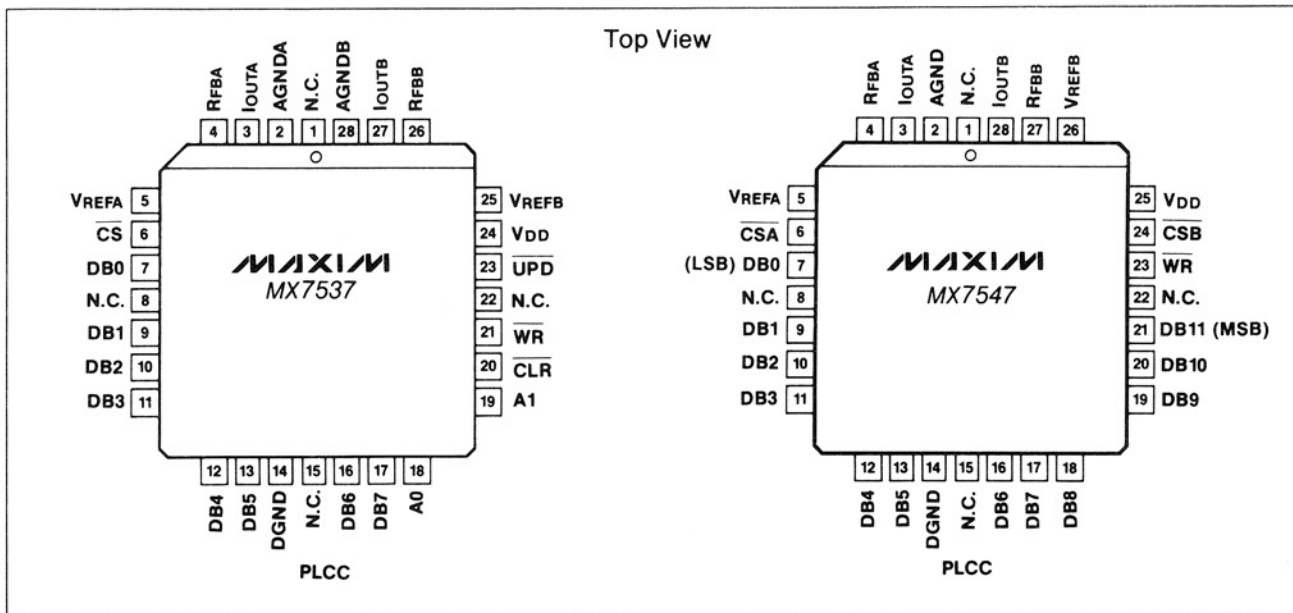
Top View

RFBA IOUTA AGNDA N.C. AGNDB IOUTB RFBB
4 3 2 1 28 27 26

VREFA 5
$\overline{CS}$ 6
DB0 7
N.C. 8
DB1 9
DB2 10
DB3 11

MAXIM
MX7537

25 VREFB
24 VDD
23 $\overline{UPD}$
22 N.C.
21 $\overline{WR}$
20 $\overline{CLR}$
19 A1

12 13 14 15 16 17 18
DB4 DB5 DGND N.C. DB6 DB7 A0

PLCC

RFBA IOUTA AGND N.C. IOUTB RFBB VREFB
4 3 2 1 28 27 26

VREFA 5
$\overline{CSA}$ 6
(LSB) DB0 7
N.C. 8
DB1 9
DB2 10
DB3 11

MAXIM
MX7547

25 VDD
24 $\overline{CSB}$
23 $\overline{WR}$
22 N.C.
21 DB11 (MSB)
20 DB10
19 DB9

12 13 14 15 16 17 18
DB4 DB5 DGND N.C. DB6 DB7 DB8

PLCC